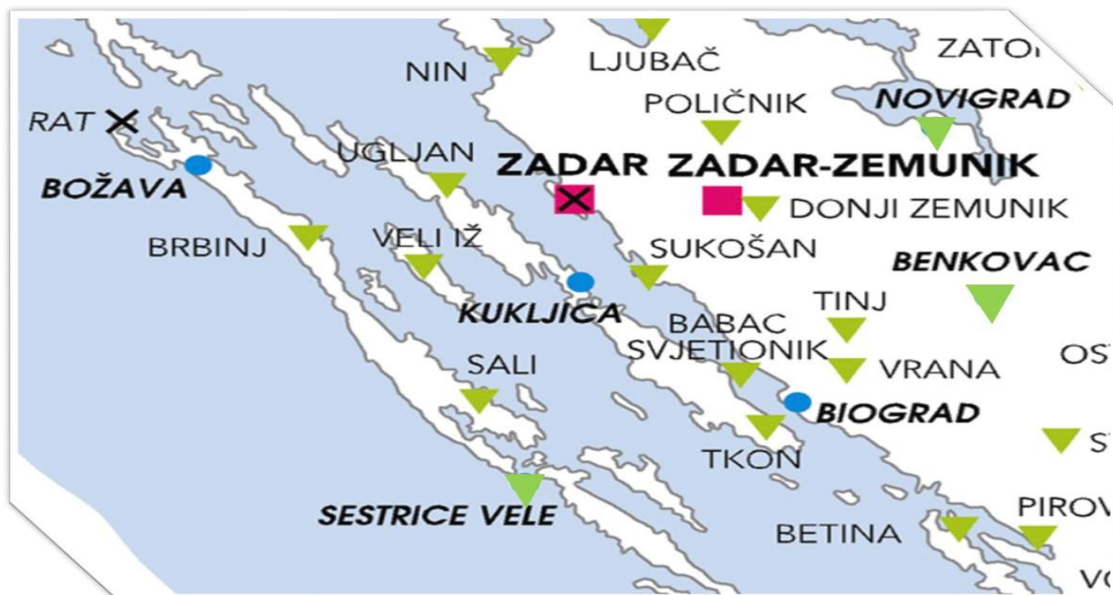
ZATO
NIN
LJUBAČ
POLIČNIK
NOVIGRAD
RAT
UGLJAN
ZADAR
ZADAR-ZEMUNIK
BOŽAVA
DONJI ZEMUNIK
BRBINJ
VELI IŽ
SUKOŠAN
BENKOVAC
KUKLJICA
TINJ
BABAC
SVJETIONIK
OS
SALI
VRANA
BIOGRAD
S
TKON
SESTRICE VELE
PIROV
BETINA
V